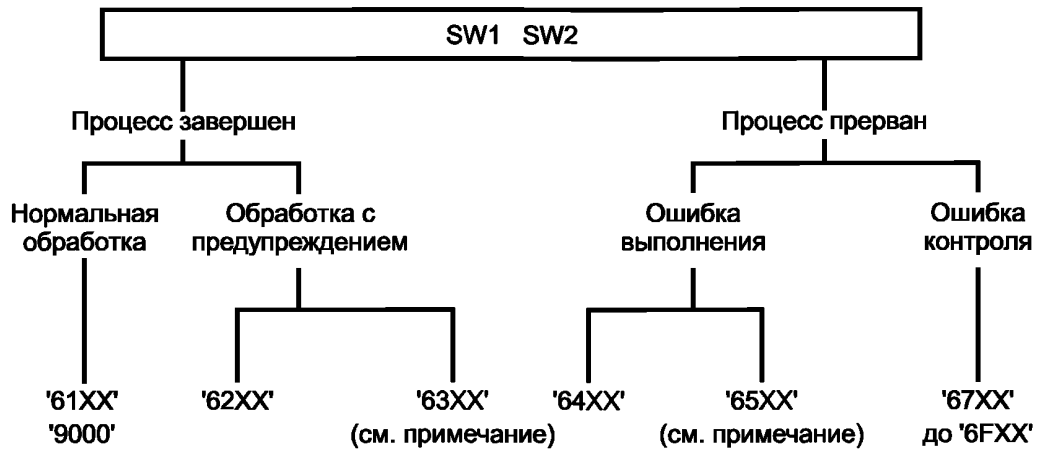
SW1 SW2

Процесс завершен

Процесс прерван

Нормальная обработка

Обработка с предупреждением

Ошибка выполнения

Ошибка контроля

'61XX'
'9000'

'62XX'

'63XX'
(см. примечание)

'64XX'

'65XX'
(см. примечание)

'67XX'
до '6FXX'